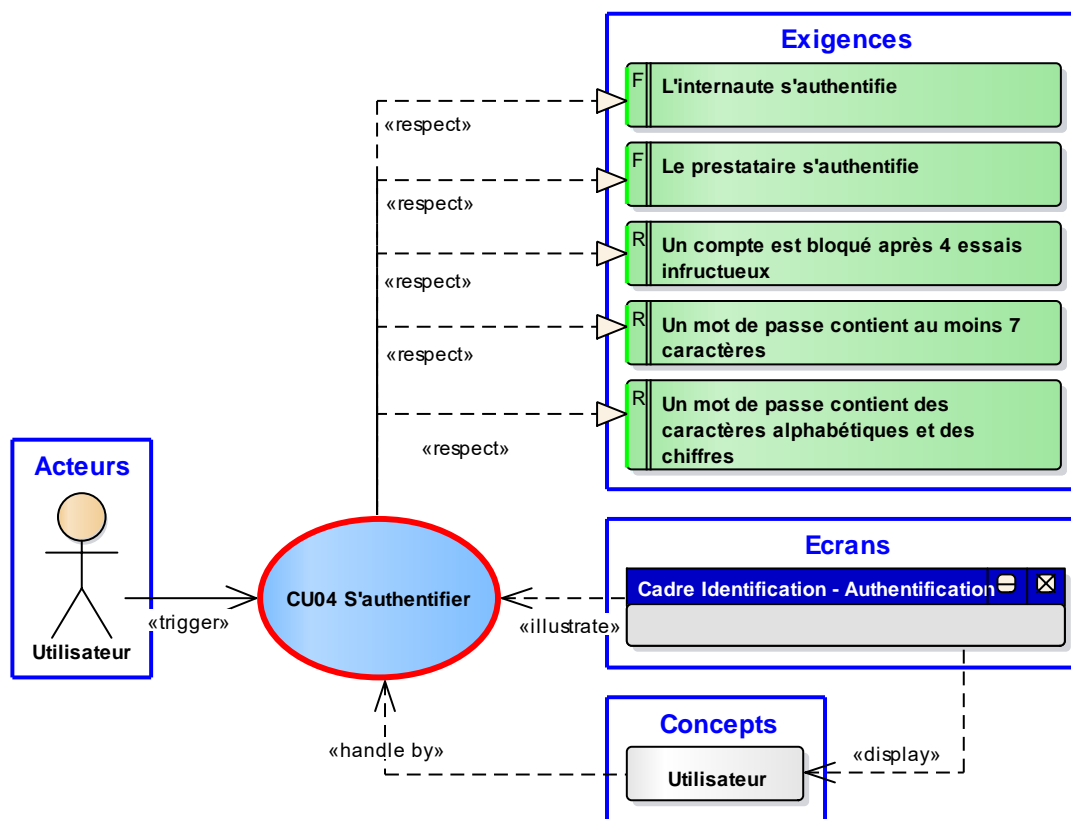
Exigences

F L'internaute s'authentifie

F Le prestataire s'authentifie

R Un compte est bloqué après 4 essais infructueux

R Un mot de passe contient au moins 7 caractères

R Un mot de passe contient des caractères alphabétiques et des chiffres

«respect»

«respect»

«respect»

«respect»

«respect»

Acteurs

Utilisateur

«trigger»

CU04 S'authentifier

Ecrans

Cadre Identification - Authentification

«illustrate»

Concepts

Utilisateur

«display»

«handle by»